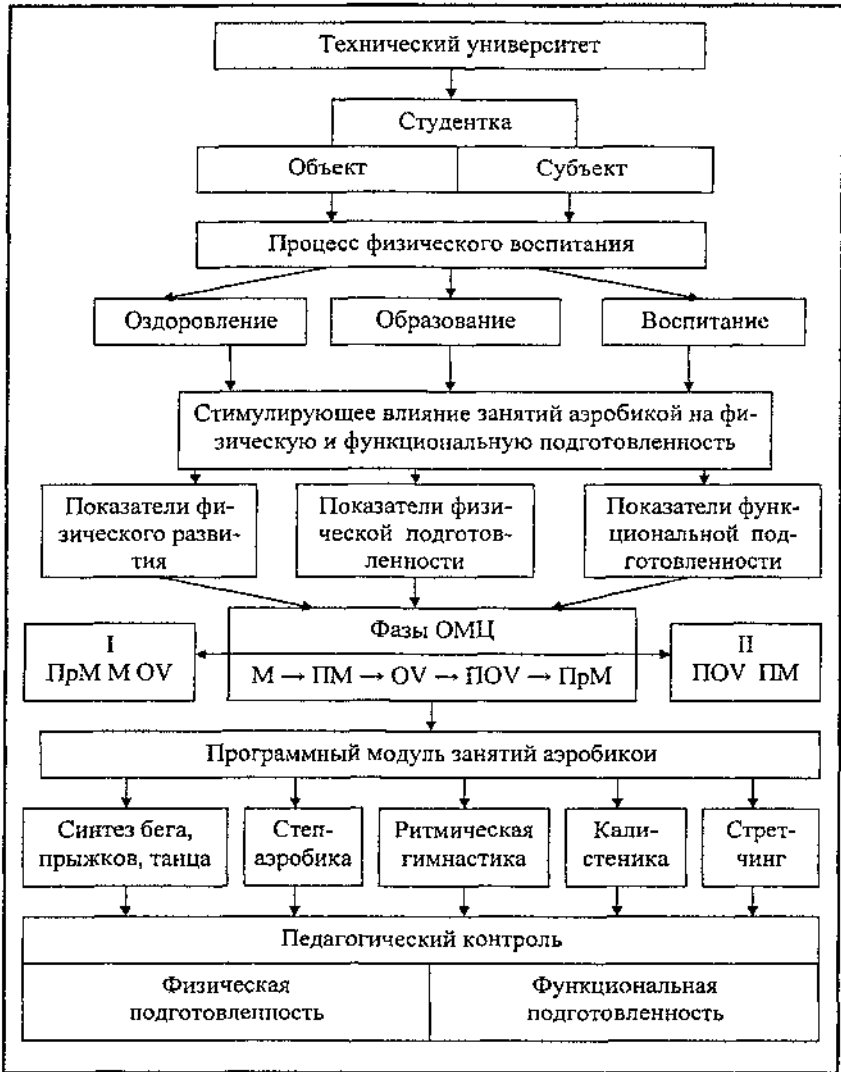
Технический университет

Студентка

Объект

Субъект

Процесс физического воспитания

Оздоровление

Образование

Воспитание

Стимулирующее влияние занятий аэробикой на физическую и функциональную подготовленность

Показатели физического развития

Показатели физической подготовленности

Показатели функциональной подготовленности

I
ПрМ М OV

Фазы ОМЦ
$М \rightarrow ПМ \rightarrow OV \rightarrow ПОV \rightarrow ПрМ$

II
ПОV ПМ

Программный модуль занятий аэробикои

Синтез бега, прыжков, танца

Степ-аэробика

Ритмическая гимнастика

Калистеника

Стретчинг

Педагогический контроль

| Физическая подготовленность | Функциональная подготовленность |